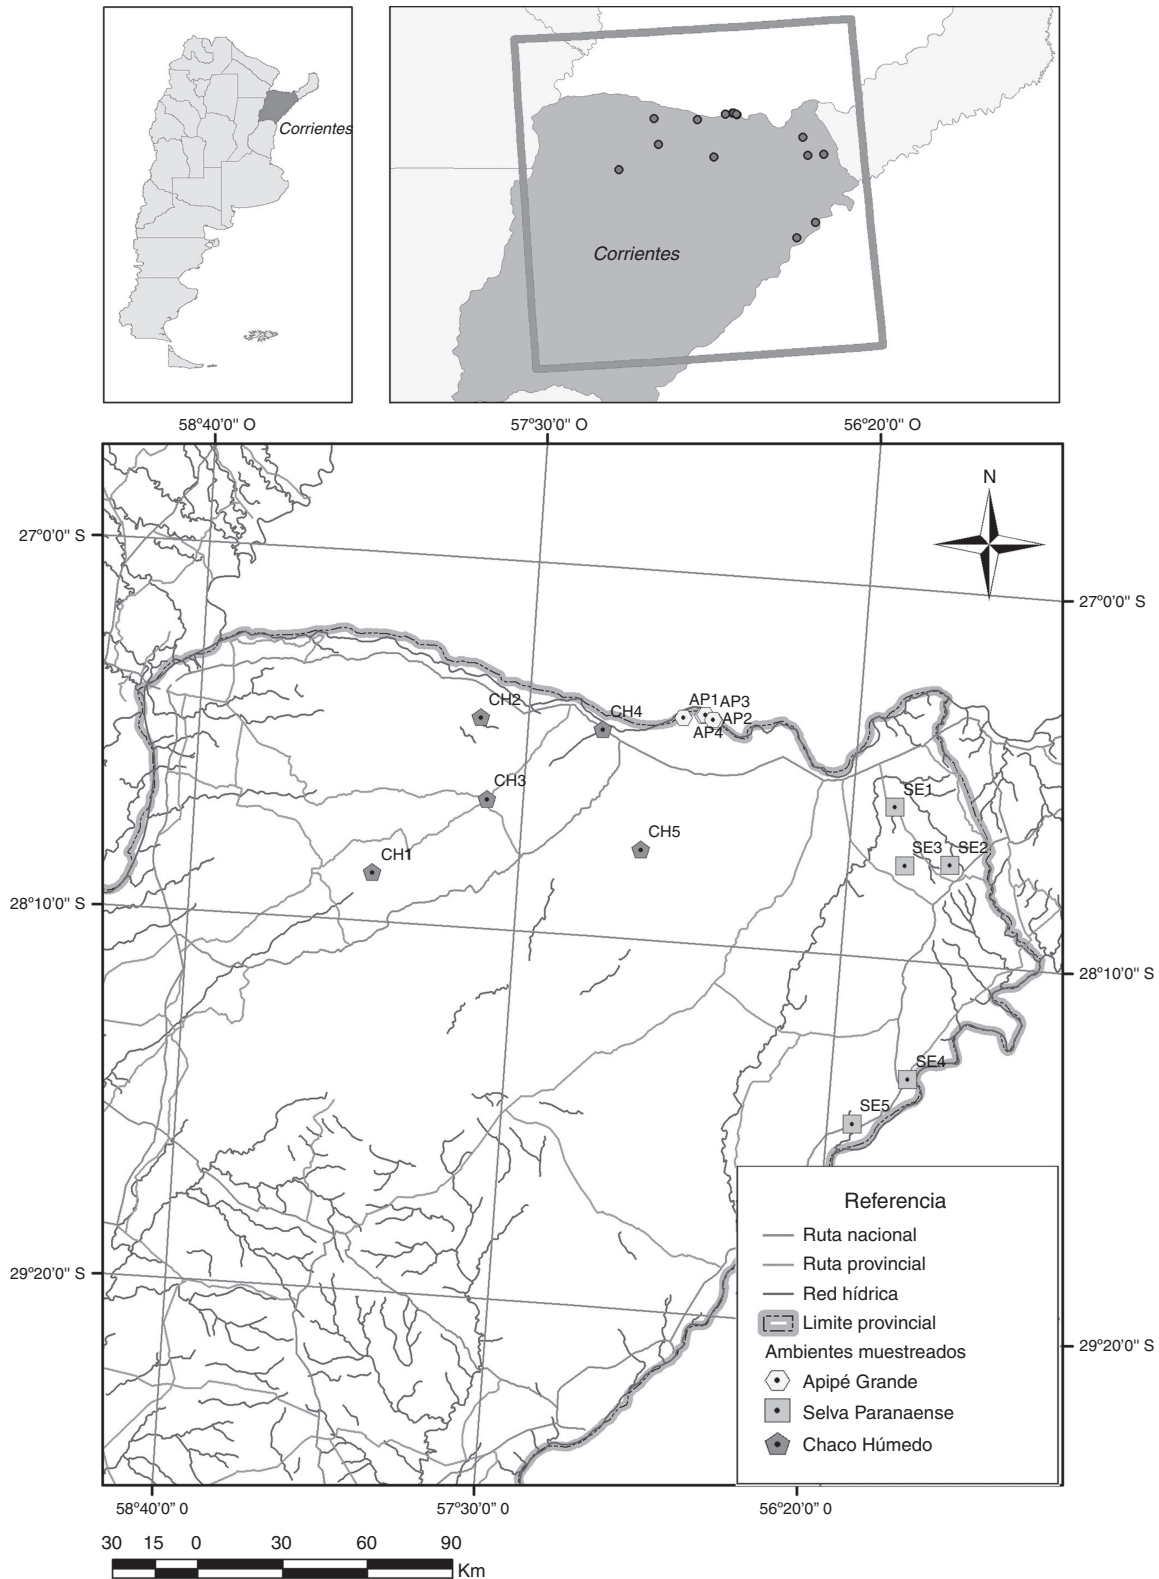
Corrientes

Corrientes

58º40'0'' O
57º30'0'' O
56º20'0'' O

N

27º0'0'' S
27º0'0'' S

CH2
CH4
AP1
AP3
AP2
AP4
CH3
SE1
CH5
SE3
SE2
CH1

28º10'0'' S
28º10'0'' S

SE4
SE5

Referencia
Ruta nacional
Ruta provincial
Red hídrica
Limite provincial
Ambientes muestreados
Apipé Grande
Selva Paranaense
Chaco Húmedo

29º20'0'' S
29º20'0'' S

58º40'0'' 0
57º30'0'' 0
56º20'0'' 0

30 15 0 30 60 90
Km